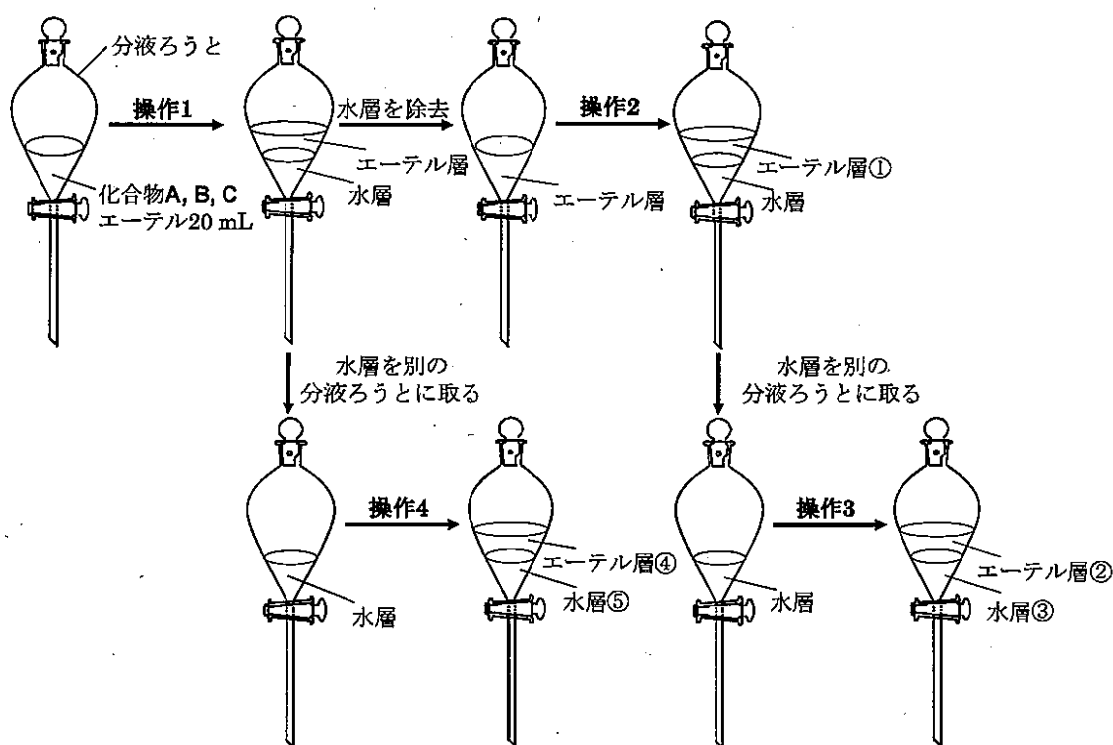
分液ろうと

操作1

化合物A, B, C
エーテル20 mL

エーテル層
水層

水層を除去

エーテル層

操作2

エーテル層①
水層

水層を別の
分液ろうとに取る

水層を別の
分液ろうとに取る

水層

操作4

エーテル層④
水層⑤

水層

操作3

エーテル層②
水層③